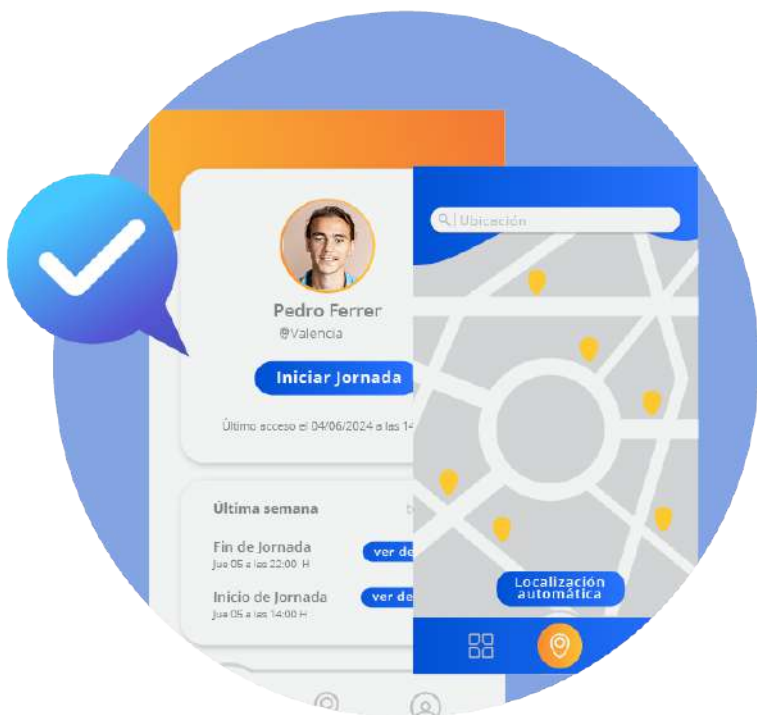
Pedro Ferrer
@Valencia

Iniciar Jornada

Último acceso el 04/06/2024 a las 14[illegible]

Última semana

Fin de Jornada
Jue 05 a las 22:00 H
ver de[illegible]

Inicio de Jornada
Jue 05 a las 14:00 H
ver de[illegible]

Ubicación

Localización automática